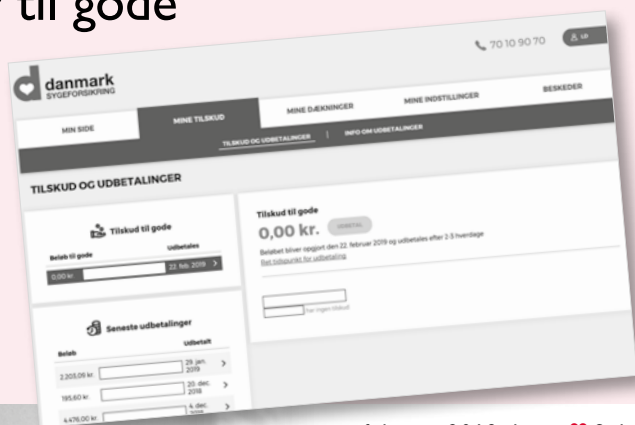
til gode

70 10 90 70

danmark
SYGEFORSIKRING

MIN SIDE
MINE TILSKUD
MINE DÆKNINGER
MINE INDSTILLINGER
BESKEDER

TILSKUD OG UDBETALINGER | INFO OM UDBETALINGER

TILSKUD OG UDBETALINGER

Tilskud til gode
Beløb til gode
Udbetales
0,00 kr.
22. feb. 2019

Tilskud til gode
0,00 kr.
Beløbet bliver opgjort den 22. februar 2019 og udbetales efter 2-3 hverdage
Ret tidspunkt for udbetaling

Seneste udbetalinger
Beløb
Udbetalt
2.205,05 kr.
29. jan. 2019
195,60 kr.
20. dec. 2018
4.476,00 kr.
4. dec. 2018